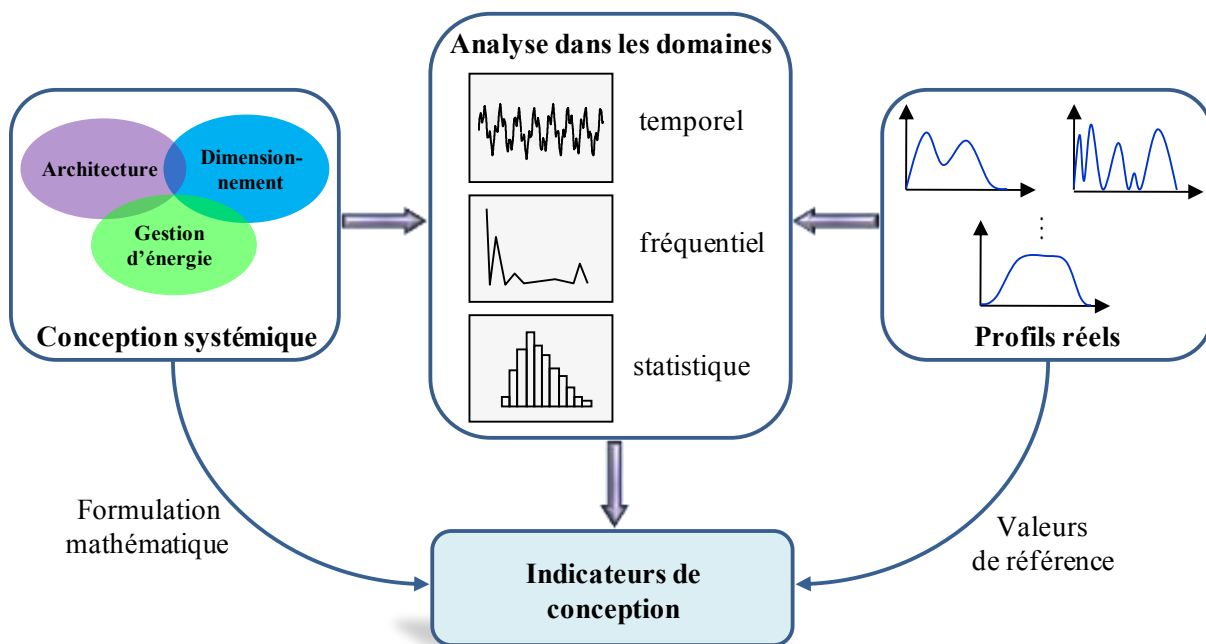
Analyse dans les domaines

Architecture

Dimensionnement

Gestion d'énergie

Conception systémique

temporel

fréquentiel

statistique

⋮

Profils réels

Formulation mathématique

Indicateurs de conception

Valeurs de référence